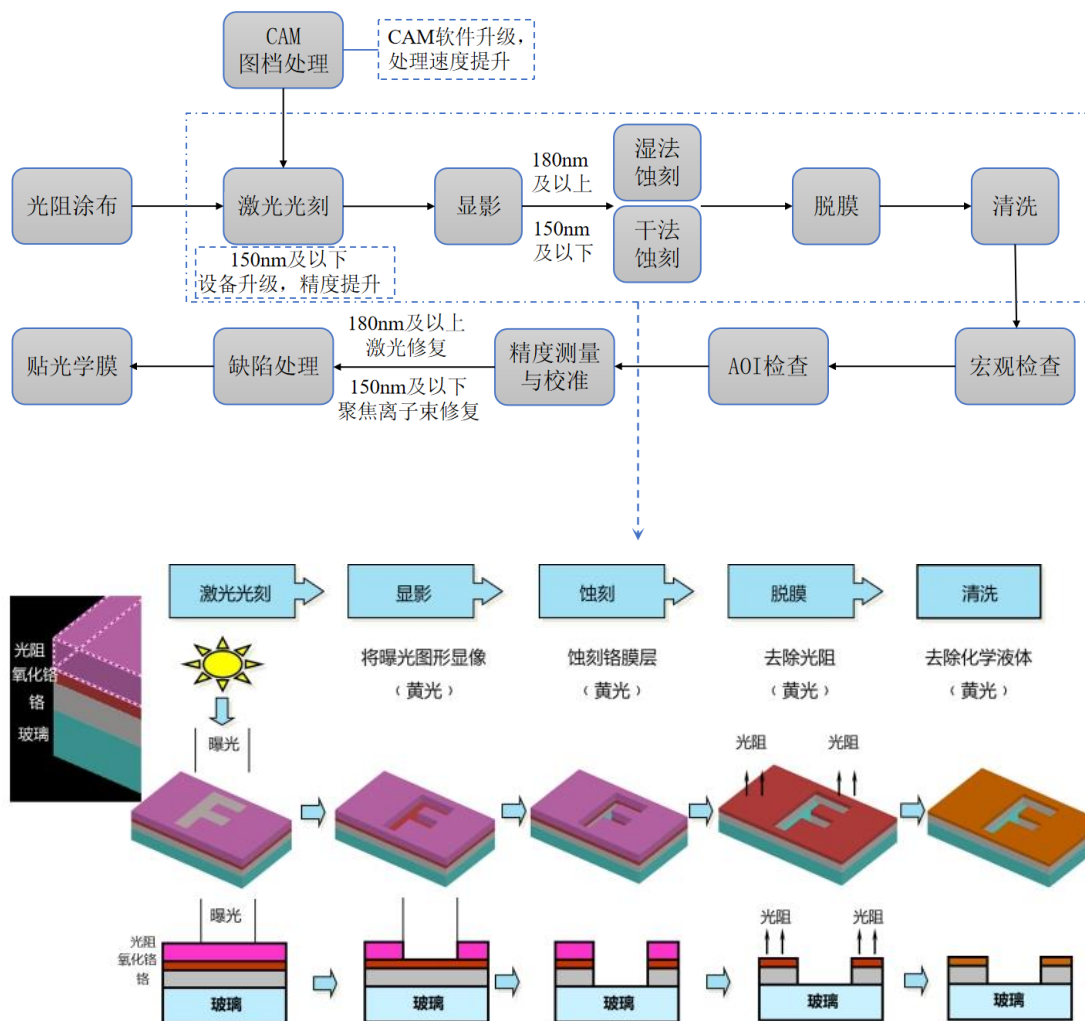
CAM
图档处理

CAM软件升级，
处理速度提升

光阻涂布

激光光刻

150nm及以下
设备升级，精度提升

显影

180nm
及以上

150nm
及以下

湿法
蚀刻

干法
蚀刻

脱膜

清洗

宏观检查

AOI检查

精度测量
与校准

180nm及以上
激光修复

150nm及以下
聚焦离子束修复

缺陷处理

贴光学膜

光阻
氧化铬
铬
玻璃

激光光刻

显影

将曝光图形显像
（黄光）

蚀刻

蚀刻铬膜层
（黄光）

脱膜

去除光阻
（黄光）

清洗

去除化学液体
（黄光）

曝光

光阻

光阻

曝光

光阻
氧化铬
铬

玻璃

玻璃

玻璃

光阻

光阻

玻璃

玻璃